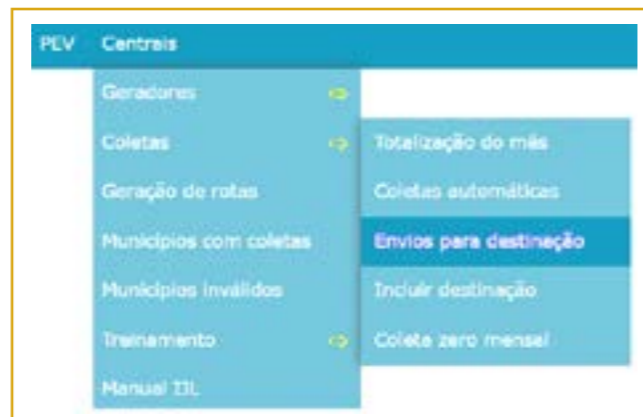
PEV Centrais

Geradores
Coletas
Geração de rotas
Municipios com coletas
Municipios inválidos
Treinamento
Manual IIL

Totalização do mês
Coletas automáticas
Envios para destinação
Incluir destinação
Coleta zero mensal